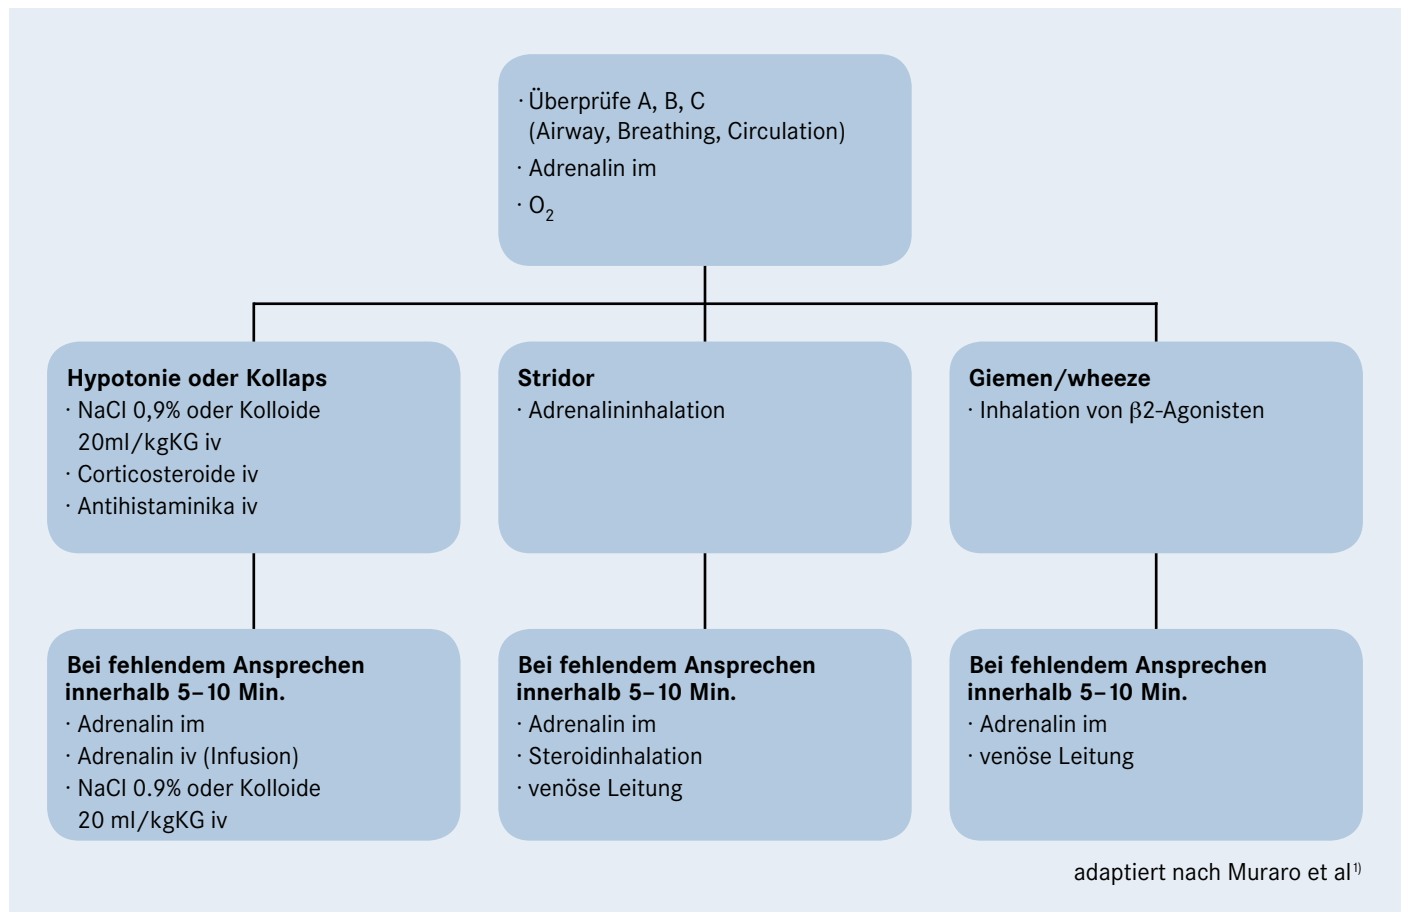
· Überprüfe A, B, C (Airway, Breathing, Circulation)
· Adrenalin im
· $O_2$

**Hypotonie oder Kollaps**
· NaCl 0,9% oder Kolloide 20ml/kgKG iv
· Corticosteroide iv
· Antihistaminika iv

**Stridor**
· Adrenalininhalation

**Giemen/wheeze**
· Inhalation von β2-Agonisten

**Bei fehlendem Ansprechen innerhalb 5–10 Min.**
· Adrenalin im
· Adrenalin iv (Infusion)
· NaCl 0.9% oder Kolloide 20 ml/kgKG iv

**Bei fehlendem Ansprechen innerhalb 5–10 Min.**
· Adrenalin im
· Steroidinhalation
· venöse Leitung

**Bei fehlendem Ansprechen innerhalb 5–10 Min.**
· Adrenalin im
· venöse Leitung

adaptiert nach Muraro et al$^{1)}$